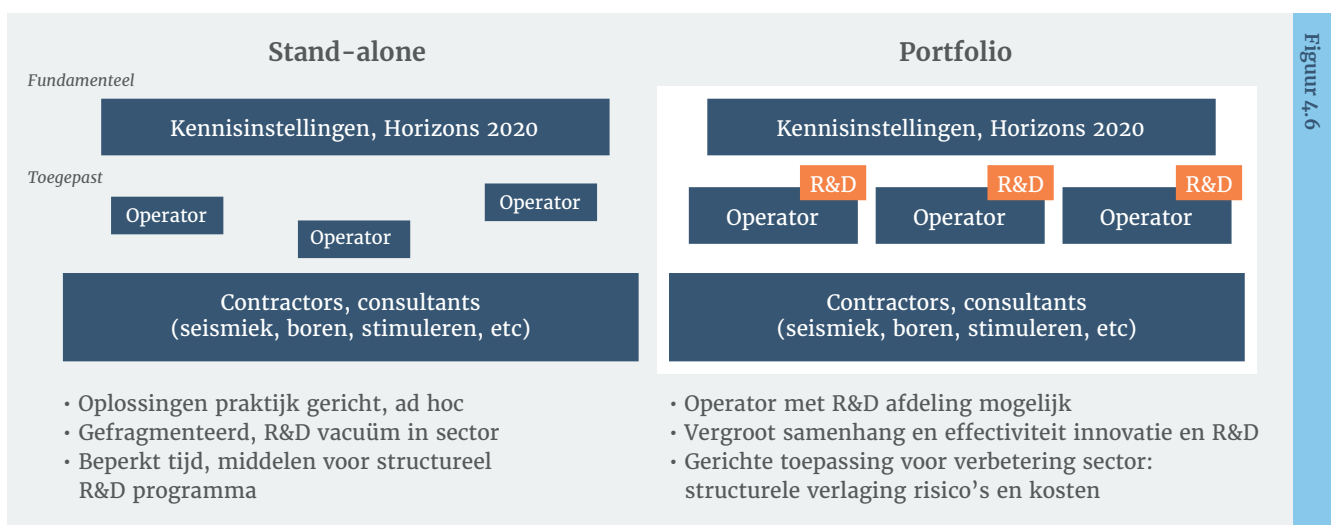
Figuur 4.6

Stand-alone

Fundamenteel

Kennisinstellingen, Horizons 2020

Toegepast

Operator

Operator

Operator

Contractors, consultants (seismiek, boren, stimuleren, etc)

• Oplossingen praktijk gericht, ad hoc
• Gefragmenteerd, R&D vacuüm in sector
• Beperkt tijd, middelen voor structureel R&D programma

Portfolio

Kennisinstellingen, Horizons 2020

R&D

Operator

R&D

Operator

R&D

Operator

Contractors, consultants (seismiek, boren, stimuleren, etc)

• Operator met R&D afdeling mogelijk
• Vergroot samenhang en effectiviteit innovatie en R&D
• Gerichte toepassing voor verbetering sector: structurele verlaging risico's en kosten